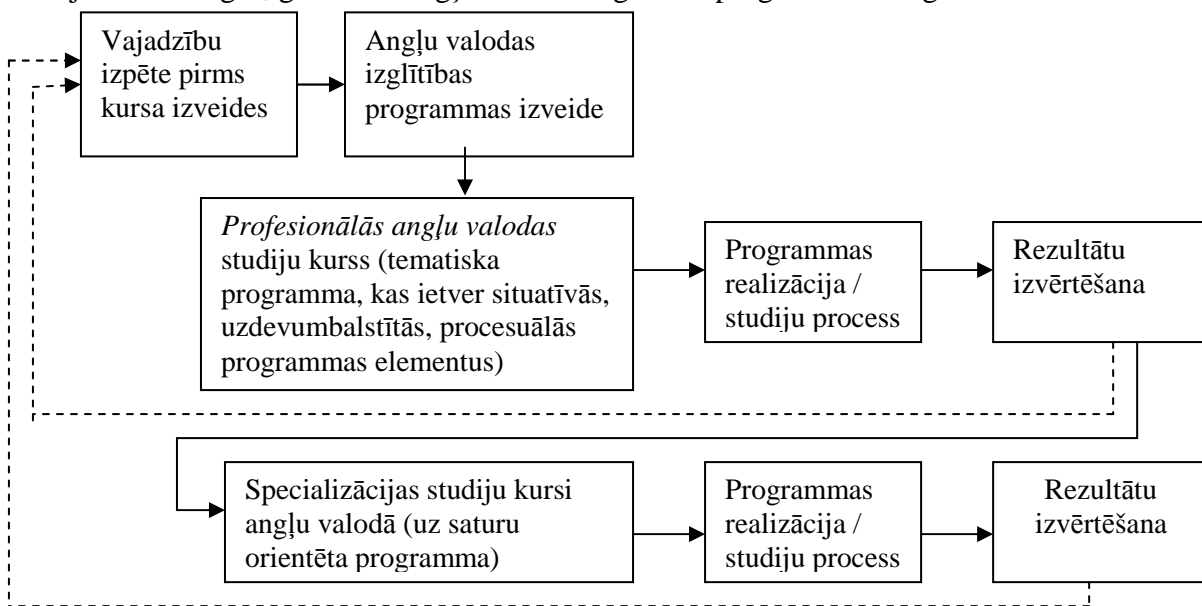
Vajadzību izpēte pirms kursa izveides

Angļu valodas izglītības programmas izveide

*Profesionālās angļu valodas* studiju kurss (tematiska programma, kas ietver situatīvās, uzdevumbalstītās, procesuālās programmas elementus)

Programmas realizācija / studiju process

Rezultātu izvērtēšana

Specializācijas studiju kursi angļu valodā (uz saturu orientēta programma)

Programmas realizācija / studiju process

Rezultātu izvērtēšana